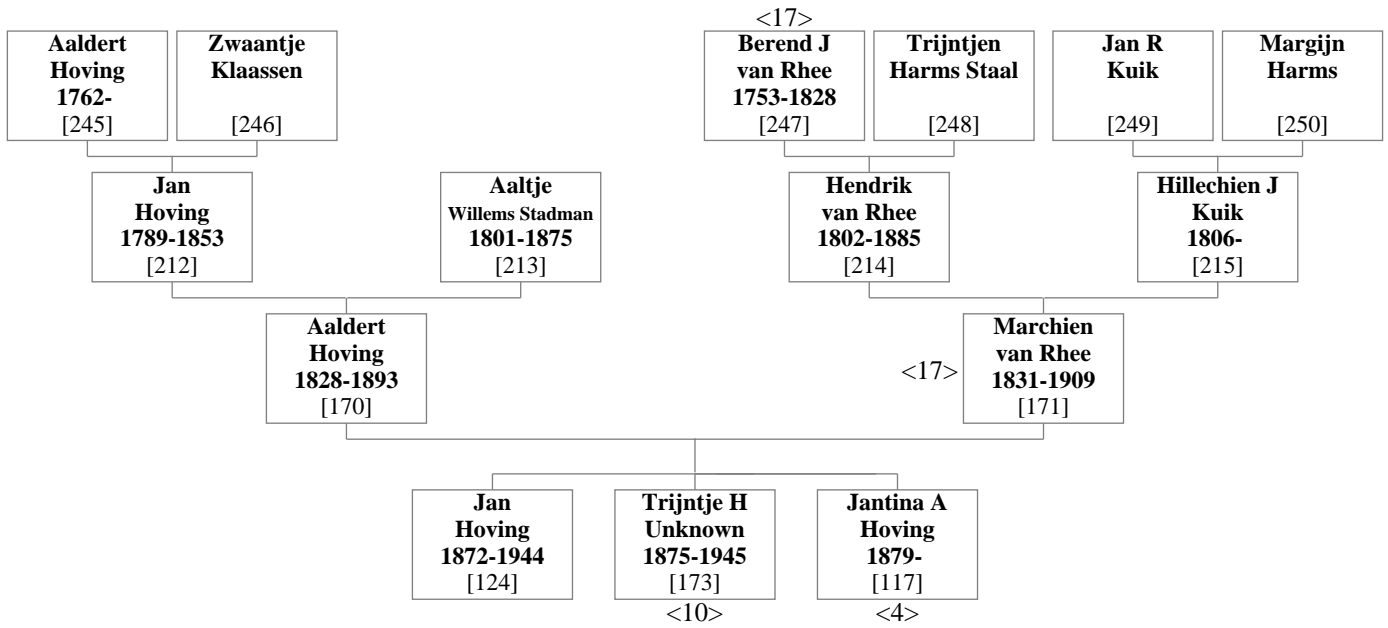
<17>

**Aaldert Hoving 1762-** [245]

**Zwaantje Klaassen** [246]

**Berend J van Rhee 1753-1828** [247]

**Trijntjen Harms Staal** [248]

**Jan R Kuik** [249]

**Margijn Harms** [250]

**Jan Hoving 1789-1853** [212]

**Aaltje Willems Stadman 1801-1875** [213]

**Hendrik van Rhee 1802-1885** [214]

**Hillechien J Kuik 1806-** [215]

**Aaldert Hoving 1828-1893** [170]

<17>

**Marchien van Rhee 1831-1909** [171]

**Jan Hoving 1872-1944** [124]

**Trijntje H Unknown 1875-1945** [173]
<10>

**Jantina A Hoving 1879-** [117]
<4>